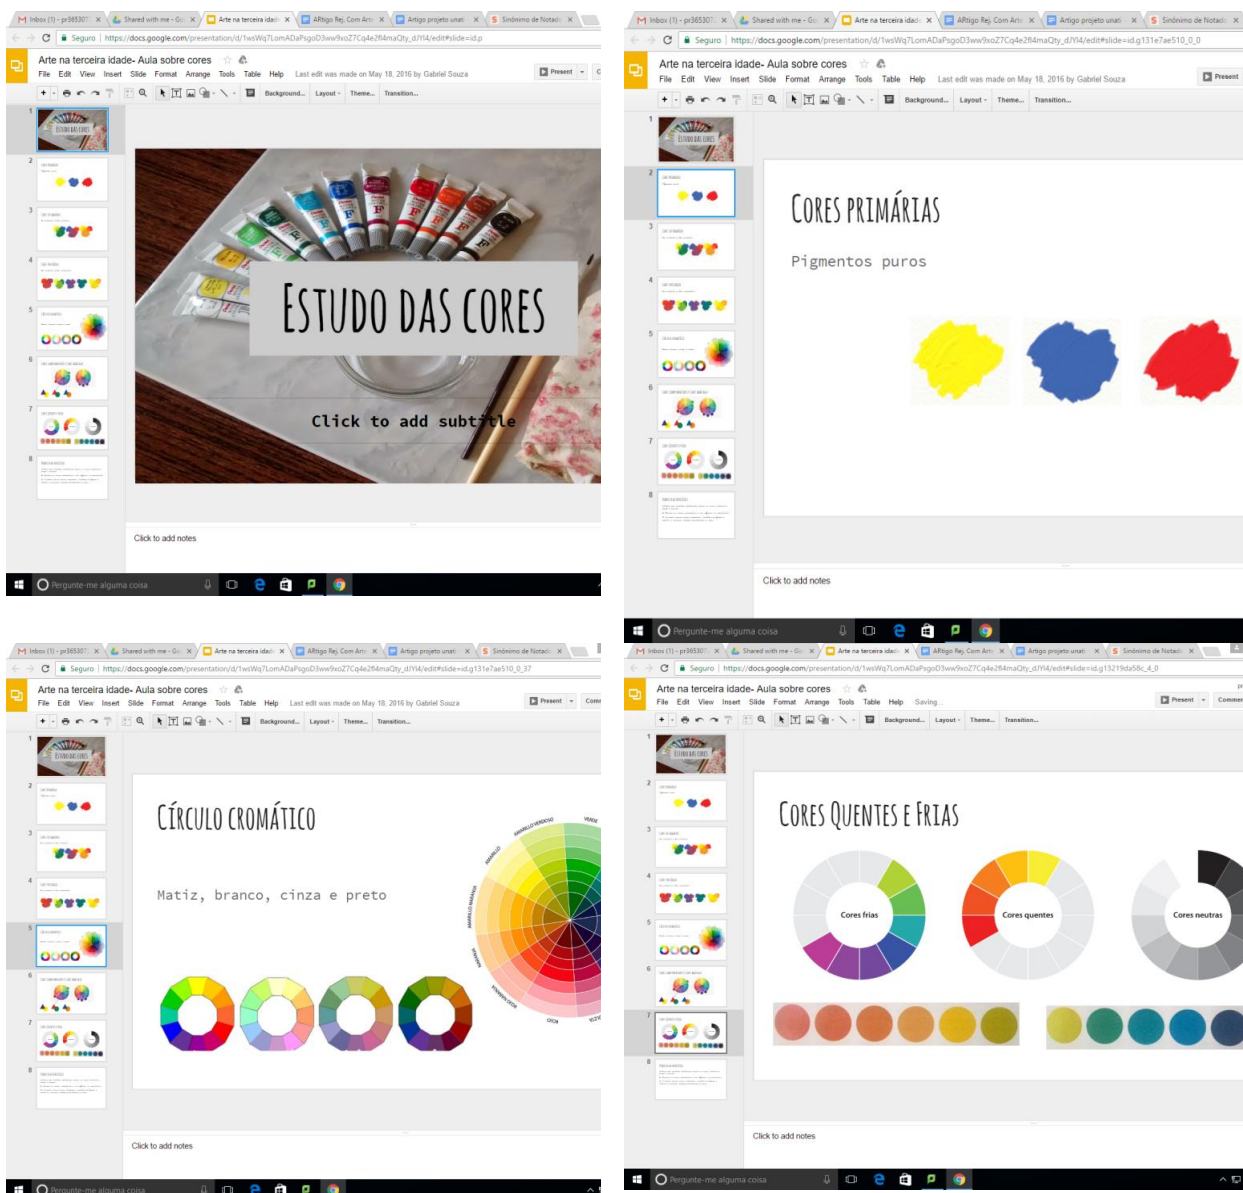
Inbox (1) - pr365307 × Shared with me - Go × Arte na terceira idade × ARtigo Rej. Com Arte × Artigo projeto unati × Sinônimo de Notado ×

Seguro | https://docs.google.com/presentation/d/1wsWq7LomADaPsgoD3ww9xoZ7Cq4e2fl4maQty_dJYI4/edit#slide=id.p

Arte na terceira idade- Aula sobre cores
File Edit View Insert Slide Format Arrange Tools Table Help Last edit was made on May 18, 2016 by Gabriel Souza
Present
Background... Layout Theme... Transition...

ESTUDO DAS CORES

Click to add subtitle

Click to add notes

Pergunte-me alguma coisa

Inbox (1) - pr365307 × Shared with me - Go × Arte na terceira idade × ARtigo Rej. Com Arte × Artigo projeto unati × Sinônimo de Notado ×

Seguro | https://docs.google.com/presentation/d/1wsWq7LomADaPsgoD3ww9xoZ7Cq4e2fl4maQty_dJYI4/edit#slide=id.g131e7ae510_0_0

Arte na terceira idade- Aula sobre cores
File Edit View Insert Slide Format Arrange Tools Table Help Last edit was made on May 18, 2016 by Gabriel Souza
Present
Background... Layout Theme... Transition...

CORES PRIMÁRIAS

Pigmentos puros

Click to add notes

Pergunte-me alguma coisa

Inbox (1) - pr365307 × Shared with me - Go × Arte na terceira idade × ARtigo Rej. Com Arte × Artigo projeto unati × Sinônimo de Notado ×

Seguro | https://docs.google.com/presentation/d/1wsWq7LomADaPsgoD3ww9xoZ7Cq4e2fl4maQty_dJYI4/edit#slide=id.g131e7ae510_0_37

Arte na terceira idade- Aula sobre cores
File Edit View Insert Slide Format Arrange Tools Table Help Last edit was made on May 18, 2016 by Gabriel Souza
Present Comm
Background... Layout Theme... Transition...

CÍRCULO CROMÁTICO

Matiz, branco, cinza e preto

AMARILLO VERDOSO VERDE AMARILLO AMARILLO NARANJA NARANJA ROJIZO ROJO

Click to add notes

Pergunte-me alguma coisa

Inbox (1) - pr365307 × Shared with me - Go × Arte na terceira idade × ARtigo Rej. Com Arte × Artigo projeto unati × Sinônimo de Notado ×

Seguro | https://docs.google.com/presentation/d/1wsWq7LomADaPsgoD3ww9xoZ7Cq4e2fl4maQty_dJYI4/edit#slide=id.g13219da58c_4_0

Arte na terceira idade- Aula sobre cores
File Edit View Insert Slide Format Arrange Tools Table Help Saving...
Present Commer
Background... Layout Theme... Transition...

CORES QUENTES E FRIAS

Cores frias
Cores quentes
Cores neutras

Click to add notes

Pergunte-me alguma coisa